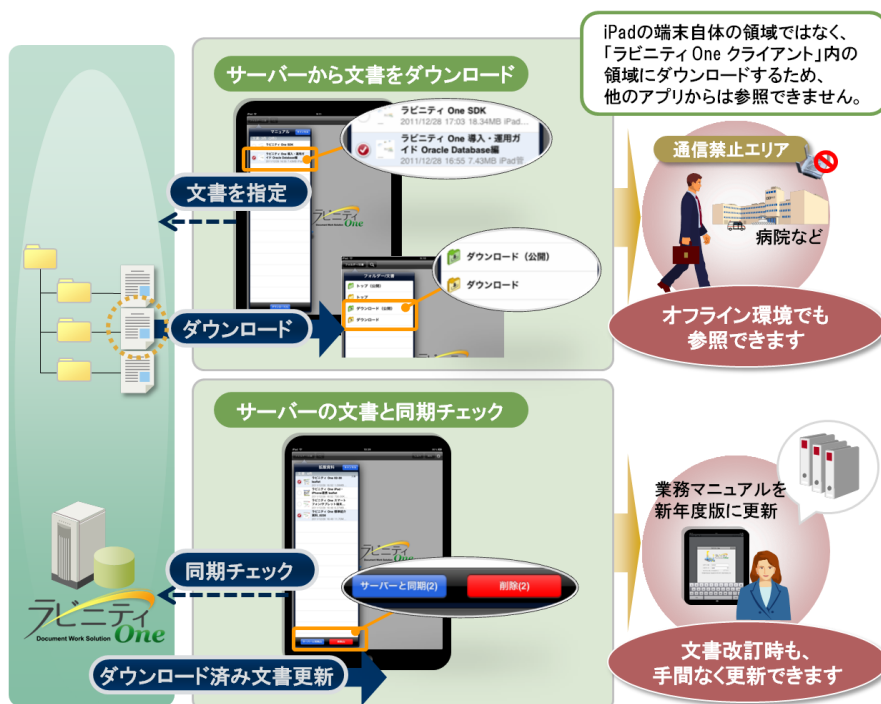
iPadの端末自体の領域ではなく、「ラビニティ One クライアント」内の領域にダウンロードするため、他のアプリからは参照できません。

サーバーから文書をダウンロード

ラビニティ One SDK
2011/12/28 17:03 18.34MB iPad

ラビニティ One 導入・運用ガイド Oracle Database編
2011/12/28 16:55 7.43MB iPad管

文書を指定

ダウンロード（公開）
ダウンロード

ダウンロード

通信禁止エリア

病院など

オフライン環境でも参照できます

サーバーの文書と同期チェック

業務マニュアルを新年度版に更新

同期チェック

サーバーと同期(2)
削除(2)

ラビニティ One
Document Work Solution

ダウンロード済み文書更新

文書改訂時も、手間なく更新できます